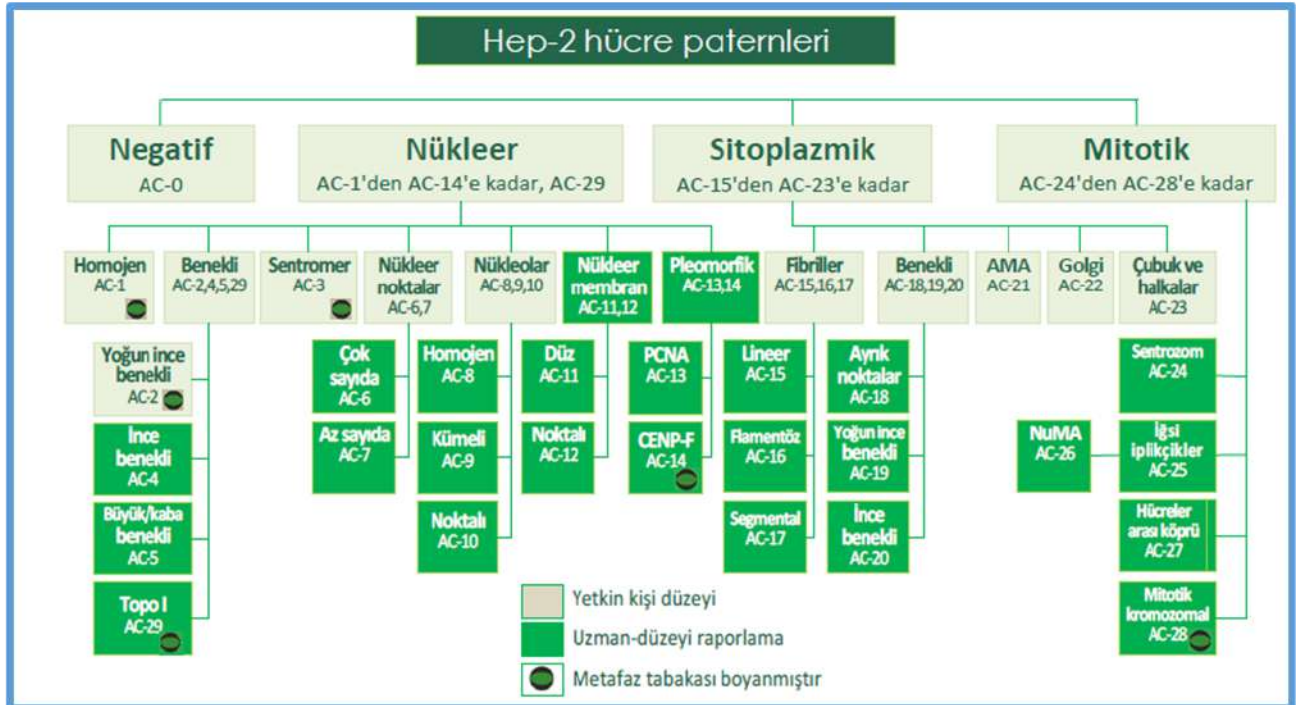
Hep-2 hücre paternleri

Negatif
AC-0

Nükleer
AC-1'den AC-14'e kadar, AC-29

Sitoplazmik
AC-15'den AC-23'e kadar

Mitotik
AC-24'den AC-28'e kadar

Homojen
AC-1

Benekli
AC-2,4,5,29

Sentromer
AC-3

Nükleer noktalar
AC-6,7

Nükleolar
AC-8,9,10

Nükleer membran
AC-11,12

Pleomorfik
AC-13,14

Fibriller
AC-15,16,17

Benekli
AC-18,19,20

AMA
AC-21

Golgi
AC-22

Çubuk ve halkalar
AC-23

Yoğun ince benekli
AC-2

İnce benekli
AC-4

Büyük/kaba benekli
AC-5

Topo I
AC-29

Çok sayıda
AC-6

Az sayıda
AC-7

Homojen
AC-8

Kümeli
AC-9

Noktalı
AC-10

Düz
AC-11

Noktalı
AC-12

PCNA
AC-13

CENP-F
AC-14

Lineer
AC-15

Flamentöz
AC-16

Segmental
AC-17

Ayrık noktalar
AC-18

Yoğun ince benekli
AC-19

İnce benekli
AC-20

Sentrozom
AC-24

NuMA
AC-26

İğsi iplikçikler
AC-25

Hücreler arası köprü
AC-27

Mitotik kromozomal
AC-28

Yetkin kişi düzeyi
Uzman-düzeyi raporlama
Metafaz tabakası boyanmıştır